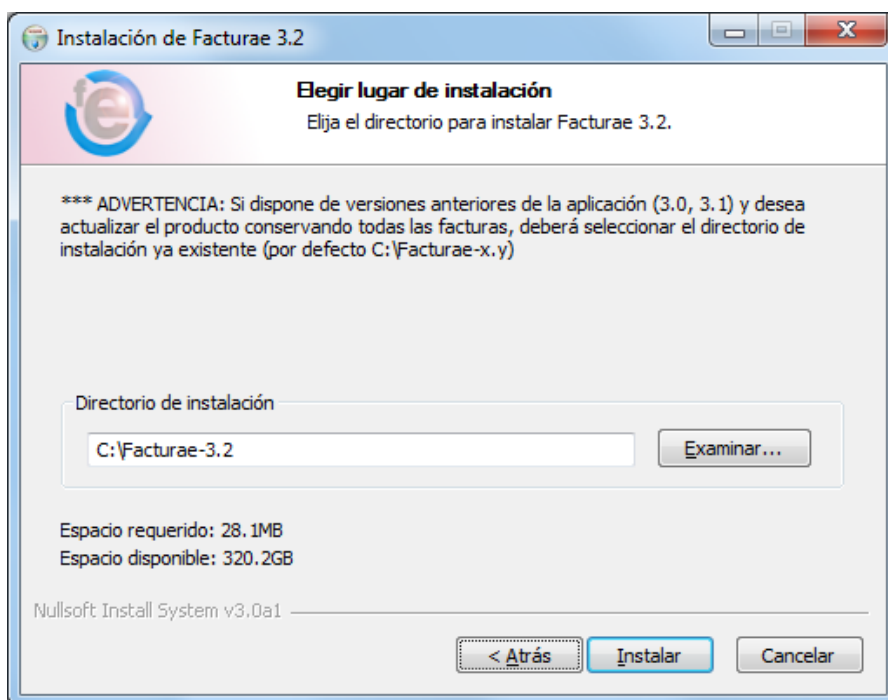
Instalación de Facturae 3.2

Elegir lugar de instalación

Elija el directorio para instalar Facturae 3.2.

*** ADVERTENCIA: Si dispone de versiones anteriores de la aplicación (3.0, 3.1) y desea actualizar el producto conservando todas las facturas, deberá seleccionar el directorio de instalación ya existente (por defecto C:\Facturae-x.y)

Directorio de instalación

C:\Facturae-3.2

Examinar...

Espacio requerido: 28.1MB

Espacio disponible: 320.2GB

Nullsoft Install System v3.0a1

< Atrás

Instalar

Cancelar